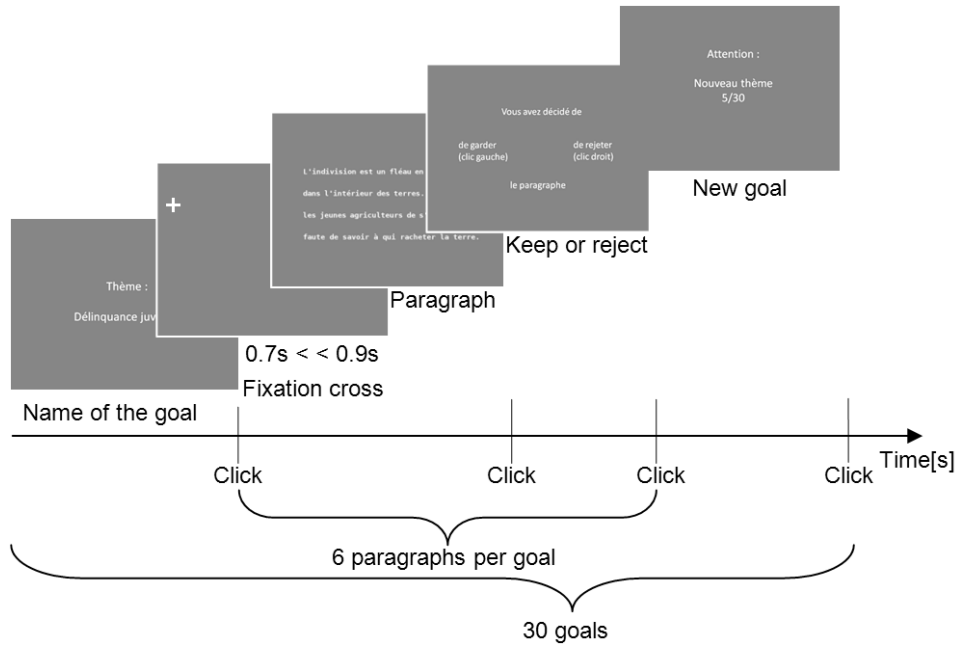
Attention :

Nouveau thème
5/30

New goal

Vous avez décidé de

de garder
(clic gauche)

de rejeter
(clic droit)

le paragraphe

Keep or reject

L'indivision est un fléau en

dans l'intérieur des terres.

les jeunes agriculteurs de s

faute de savoir à qui racheter la terre.

Paragraph

+

0.7s < < 0.9s

Fixation cross

Thème :

Délinquance juv

Name of the goal

Click

Click

Click

Click

Time[s]

6 paragraphs per goal

30 goals